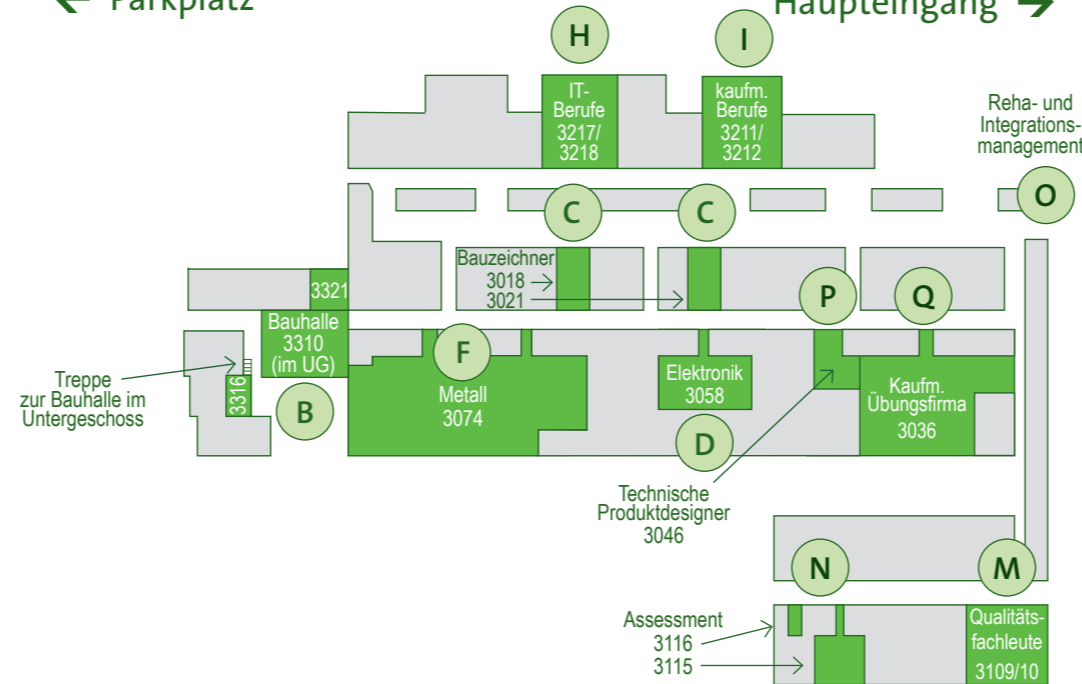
Parkplatz

Haupteingang

H

I

IT-Berufe 3217/3218

kaufm. Berufe 3211/3212

Reha- und Integrationsmanagement

O

C

C

Bauzeichner 3018 3021

P

Q

3321

Bauhalle 3310 (im UG)

F

Treppe zur Bauhalle im Untergeschoss

3316

B

Metall 3074

Elektronik 3058

Kaufm. Übungsfirma 3036

D

Technische Produktdesigner 3046

N

M

Assessment 3116 3115

Qualitätsfachleute 3109/10